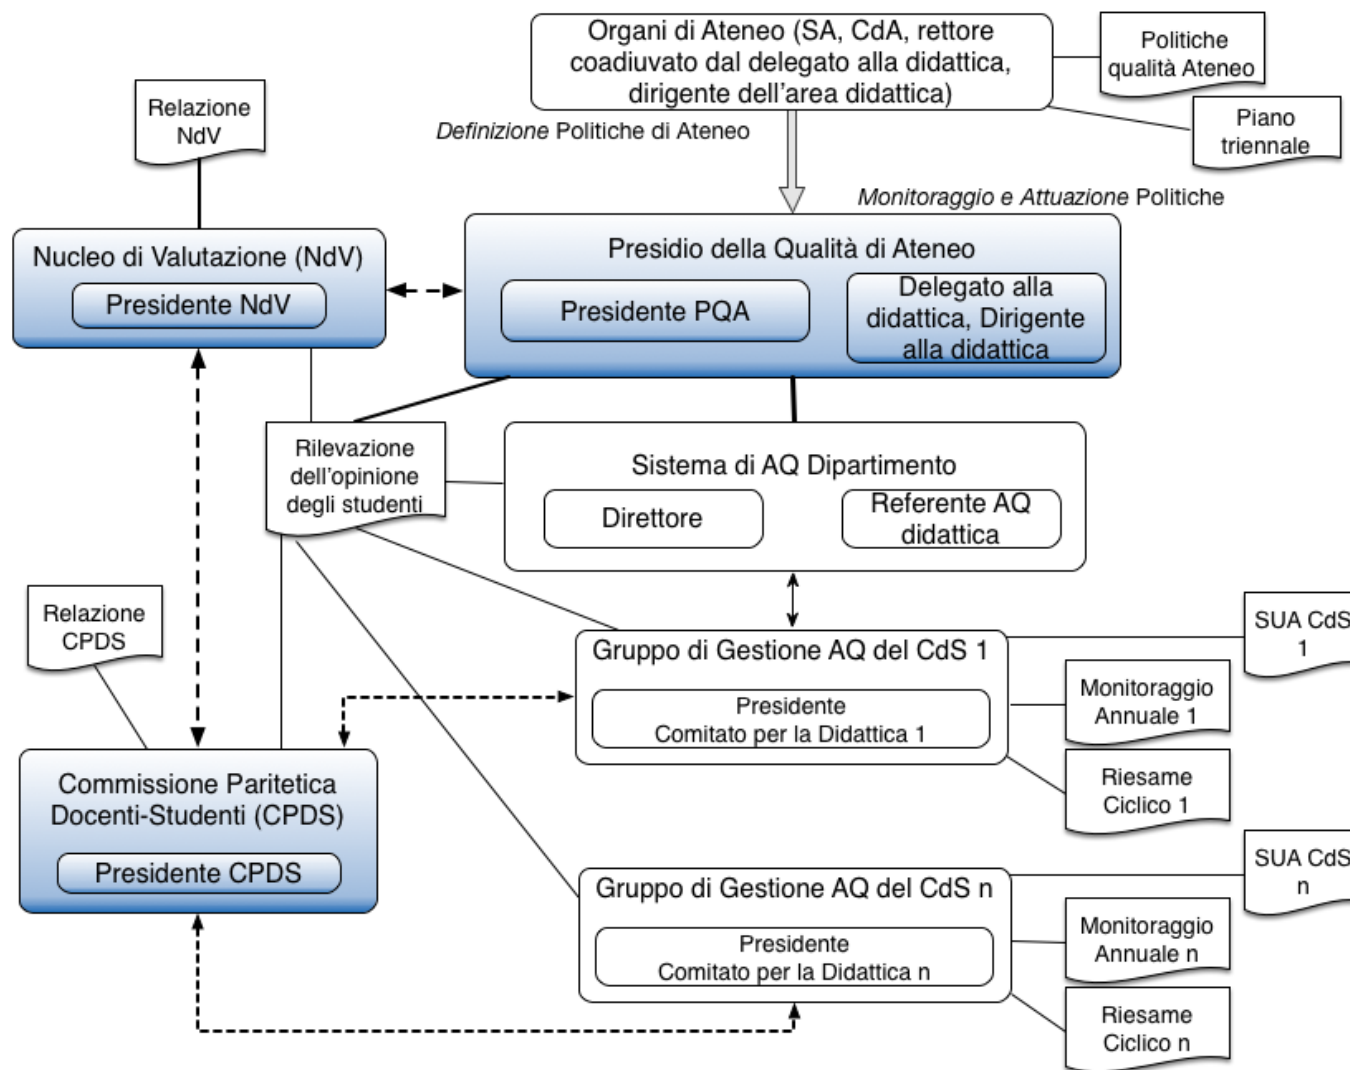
Organi di Ateneo (SA, CdA, rettore coadiuvato dal delegato alla didattica, dirigente dell'area didattica)

Politiche qualità Ateneo

Piano triennale

Relazione NdV

*Definizione* Politiche di Ateneo

*Monitoraggio e Attuazione* Politiche

Nucleo di Valutazione (NdV)

Presidente NdV

Presidio della Qualità di Ateneo

Presidente PQA

Delegato alla didattica, Dirigente alla didattica

Rilevazione dell'opinione degli studenti

Sistema di AQ Dipartimento

Direttore

Referente AQ didattica

Relazione CPDS

Gruppo di Gestione AQ del CdS 1

Presidente Comitato per la Didattica 1

SUA CdS 1

Monitoraggio Annuale 1

Riesame Ciclico 1

Commissione Paritetica Docenti-Studenti (CPDS)

Presidente CPDS

Gruppo di Gestione AQ del CdS n

Presidente Comitato per la Didattica n

SUA CdS n

Monitoraggio Annuale n

Riesame Ciclico n